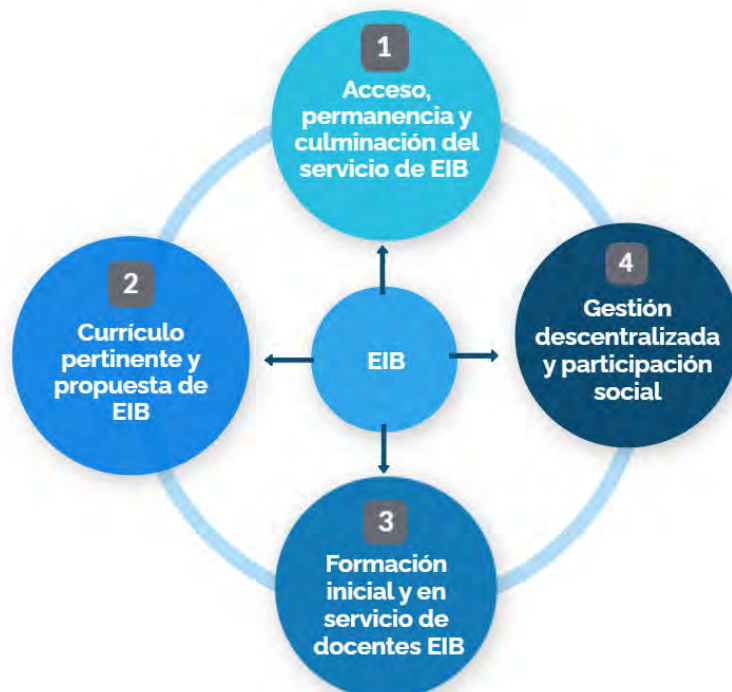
1
Acceso, permanencia y culminación del servicio de EIB

2
Currículo pertinente y propuesta de EIB

EIB

4
Gestión descentralizada y participación social

3
Formación inicial y en servicio de docentes EIB